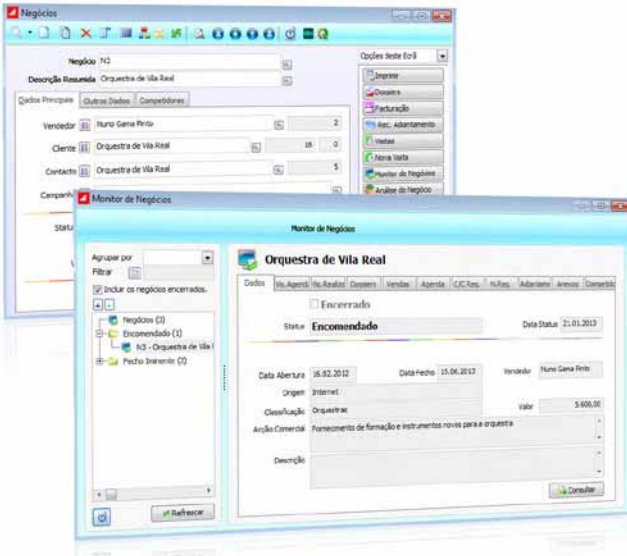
Negócios

Negócio N3
Descrição Resumida Orquestra de Vila Real

Opções deste Ecrã
Imprimir
Dossiers
Facturação
Rec. Adiantamento
Vistas
Nova Visita
Monitor de Negócios
Análise do Negócio

Dados Principais | Outros Dados | Competidores

Vendedor Nuno Gama Pinto 2
Cliente Orquestra de Vila Real 16 0
Contacto Orquestra de Vila Real 5
Campanha
Status

Monitor de Negócios

Monitor de Negócios

Agrupar por
Filtrar
Incluir os negócios encerrados.

Negócios (3)
Encomendado (1)
N3 - Orquestra de Vila R
Fecho Iminente (2)

Refrescar

Orquestra de Vila Real

Dados | Vis.Agend. | Vis.Realiz. | Dossiers | Vendas | Agenda | C/C Res. | N.Res. | Adiantam | Anexos | Concorrênc

Encerrado
Status Encomendado
Data Status 21.01.2013

Data Abertura 16.02.2012
Data Fecho 15.06.2013
Vendedor Nuno Gama Pinto
Origem Internet
Classificação Orquestras
Valor 5.600,00
Acção Comercial Fornecimento de formação e instrumentos novos para a orquestra

Descrição

Consultar